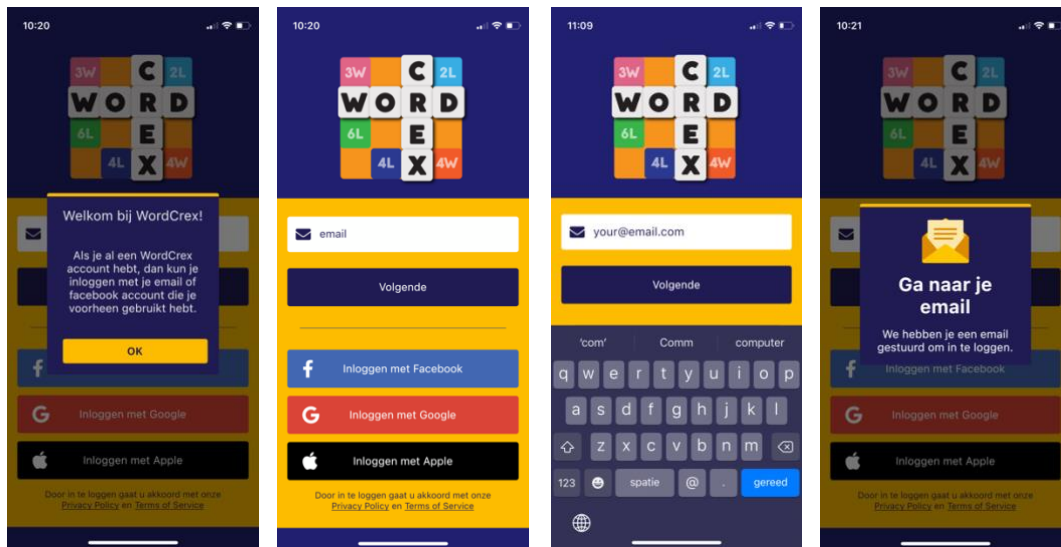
10:20

3W C 2L
W O R D
6L E
4L X 4W

Welkom bij WordCrex!

Als je al een WordCrex account hebt, dan kun je inloggen met je email of facebook account die je voorheen gebruikt hebt.

OK

Inloggen met Google

Inloggen met Apple

Door in te loggen gaat u akkoord met onze Privacy Policy en Terms of Service

10:20

3W C 2L
W O R D
6L E
4L X 4W

email

Volgende

Inloggen met Facebook

Inloggen met Google

Inloggen met Apple

Door in te loggen gaat u akkoord met onze Privacy Policy en Terms of Service

11:09

3W C 2L
W O R D
6L E
4L X 4W

your@email.com

Volgende

'com' Comm computer

q w e r t y u i o p
a s d f g h j k l
z x c v b n m
123 spatie @ . gereed

10:21

3W C 2L
W O R D
6L E
4L X 4W

Ga naar je email

We hebben je een email gestuurd om in te loggen.

Inloggen met Facebook

Inloggen met Google

Inloggen met Apple

Door in te loggen gaat u akkoord met onze Privacy Policy en Terms of Service